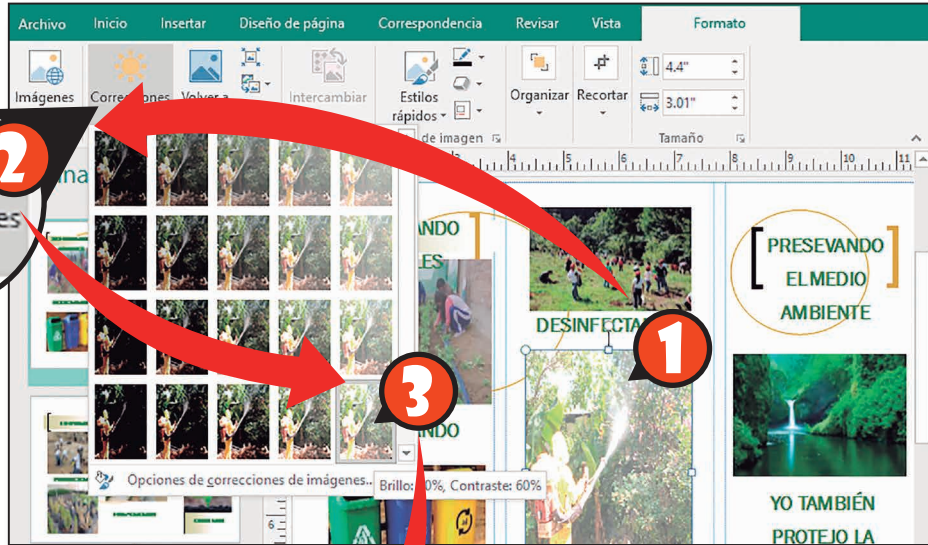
Archivo Inicio Insertar Diseño de página Correspondencia Revisar Vista Formato

Imágenes Correcciones Volver a Intercambiar Estilos rápidos de imagen Organizar Recortar 4.4" 3.01" Tamaño

2

1

3

ANDO

LES

DESINFECTA

ANDO

PRESEVANDO EL MEDIO AMBIENTE

YO TAMBIÉN PROTEJO LA

Opciones de correcciones de imágenes...

Brillo: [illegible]0%, Contraste: 60%